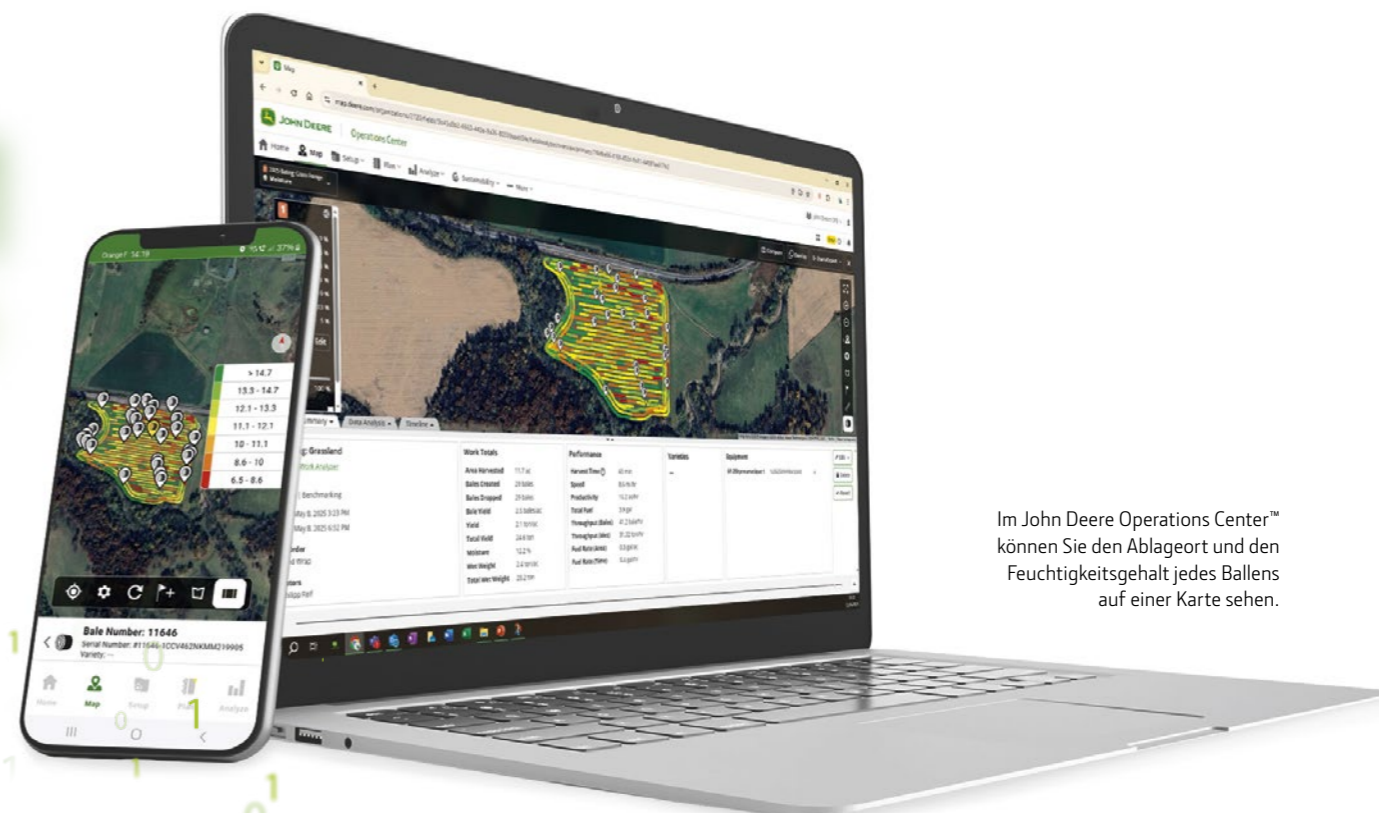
Map

JOHN DEERE | Operations Center

Home | Map | Setup | Files | Analyze | Sustainability | More

Summary | Data Analysis | Timeline

: Grassland

Benchmarking

May 8, 2025 3:23 PM

May 8, 2025 6:52 PM

Work Totals

| Area Harvested | 11.7 ac |
|---|---|
| Bales Created | 29 bales |
| Bales Dropped | 29 bales |
| Bale Yield | 2.5 bales/ac |
| Yield | 2.1 ton/ac |
| Total Yield | 24.6 ton |
| Moisture | 12.2 % |
| Wet Weight | 2.4 ton/ac |
| Total Wet Weight | 28.2 ton |

Performance

| Harvest Time | 60 min |
|---|---|
| Speed | 8.6 mi/hr |
| Productivity | 11.2 ac/hr |
| Total Fuel | 3.9 gal |
| Throughput (Bales) | 41.2 bales/hr |
| Throughput (Mass) | 31.32 ton/hr |
| Fuel Rate (Area) | 0.3 gal/ac |
| Fuel Rate (Time) | 3.4 gal/hr |

Varieties

Equipment

Orange F 14:19

37%

> 14.7

13.3 - 14.7

12.1 - 13.3

11.1 - 12.1

10 - 11.1

8.6 - 10

6.5 - 8.6

Bale Number: 11646

Serial Number: #11646-1CCV462NKMM219905

Variety: --

Home | Map | Setup | Plan | Analyze

Im John Deere Operations Center™ können Sie den Ablageort und den Feuchtigkeitsgehalt jedes Ballens auf einer Karte sehen.